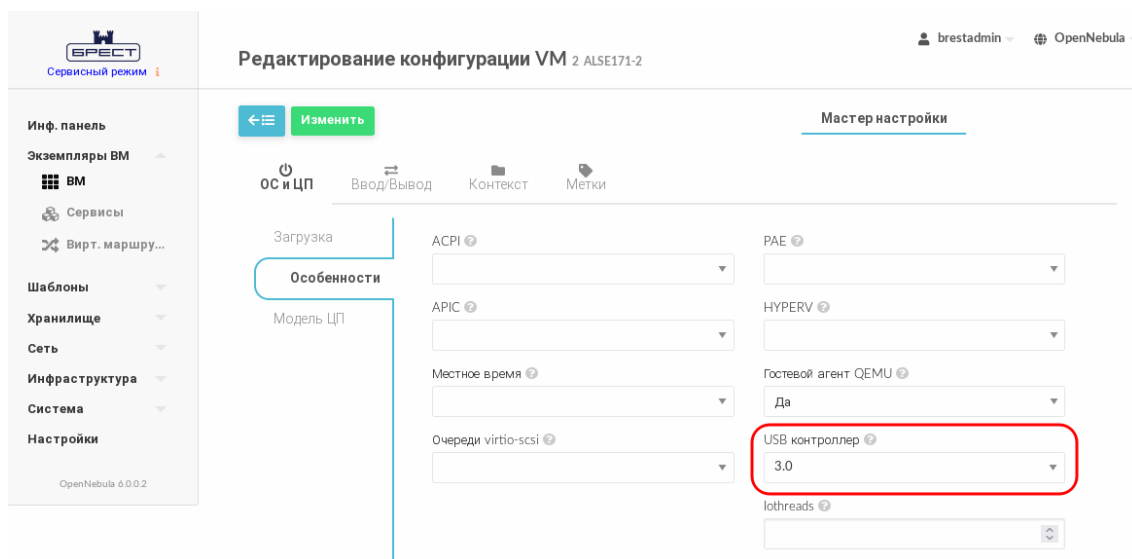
БРЕСТ
Сервисный режим

Инф. панель
Экземпляры ВМ
ВМ
Сервисы
Вирт. маршру...
Шаблоны
Хранилище
Сеть
Инфраструктура
Система
Настройки

OpenNebula 6.0.0.2

Редактирование конфигурации VM 2 ALSE171-2

brestadmin OpenNebula

Изменить

Мастер настройки

ОС и ЦП
Ввод/Вывод
Контекст
Метки

Загрузка
Особенности
Модель ЦП

ACPI
PAE
APIC
HYPERV
Местное время
Гостевой агент QEMU
Да
Очереди virtio-scsi
USB контроллер
3.0
Iothreads